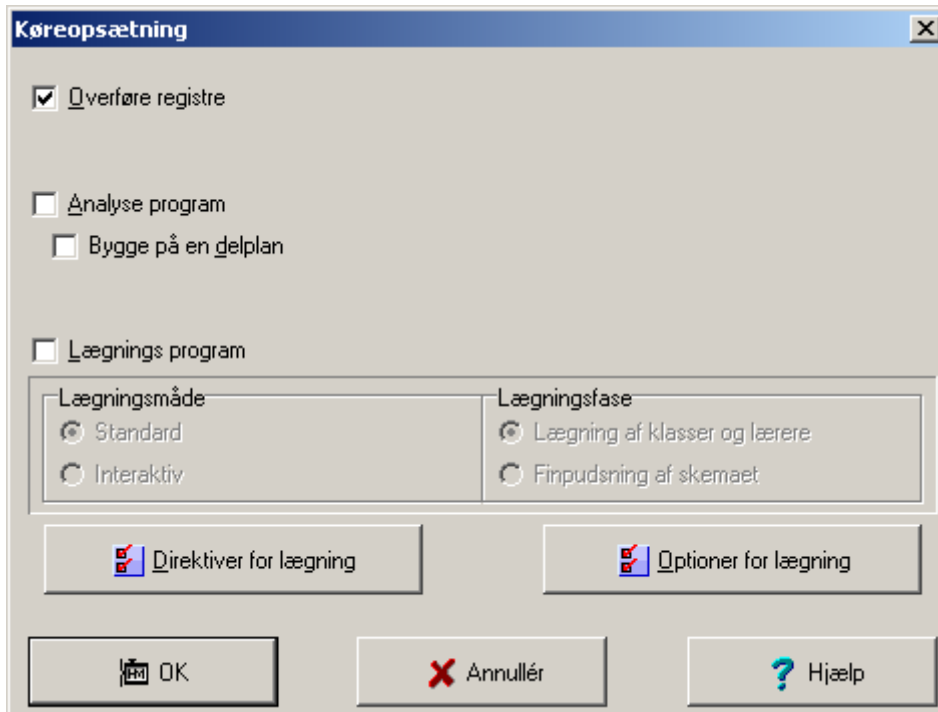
Køreopsætning

Overføre registre

Analyse program

Bygge på en delplan

Lægnings program

Lægningsmåde

Standard

Interaktiv

Lægningsfase

Lægning af klasser og lærere

Finpudsning af skemaet

Direktiver for lægning

Optioner for lægning

OK

Annullér

Hjælp